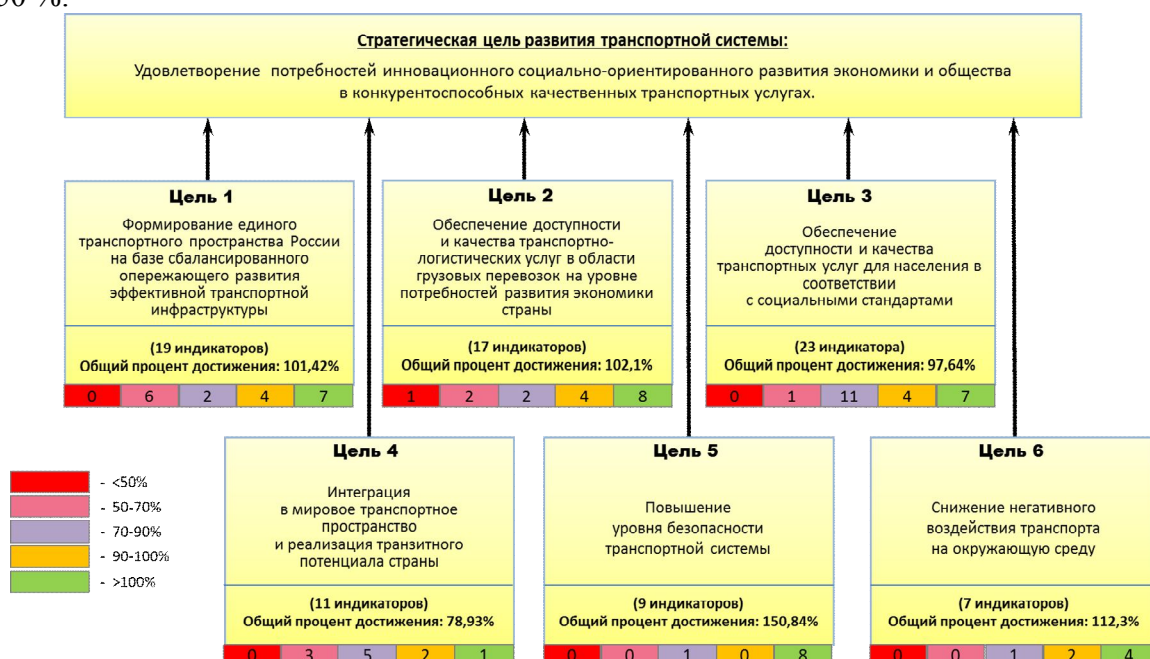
90 %.

Стратегическая цель развития транспортной системы:

Удовлетворение потребностей инновационного социально-ориентированного развития экономики и общества в конкурентоспособных качественных транспортных услугах.

Цель 1

Формирование единого транспортного пространства России на базе сбалансированного опережающего развития эффективной транспортной инфраструктуры

(19 индикаторов)
Общий процент достижения: 101,42%

| 0 | 6 | 2 | 4 | 7 |
|---|---|---|---|---|

Цель 2

Обеспечение доступности и качества транспортно-логистических услуг в области грузовых перевозок на уровне потребностей развития экономики страны

(17 индикаторов)
Общий процент достижения: 102,1%

| 1 | 2 | 2 | 4 | 8 |
|---|---|---|---|---|

Цель 3

Обеспечение доступности и качества транспортных услуг для населения в соответствии с социальными стандартами

(23 индикатора)
Общий процент достижения: 97,64%

| 0 | 1 | 11 | 4 | 7 |
|---|---|---|---|---|

- <50%
- 50-70%
- 70-90%
- 90-100%
- >100%

Цель 4

Интеграция в мировое транспортное пространство и реализация транзитного потенциала страны

(11 индикаторов)
Общий процент достижения: 78,93%

| 0 | 3 | 5 | 2 | 1 |
|---|---|---|---|---|

Цель 5

Повышение уровня безопасности транспортной системы

(9 индикаторов)
Общий процент достижения: 150,84%

| 0 | 0 | 1 | 0 | 8 |
|---|---|---|---|---|

Цель 6

Снижение негативного воздействия транспорта на окружающую среду

(7 индикаторов)
Общий процент достижения: 112,3%

| 0 | 0 | 1 | 2 | 4 |
|---|---|---|---|---|